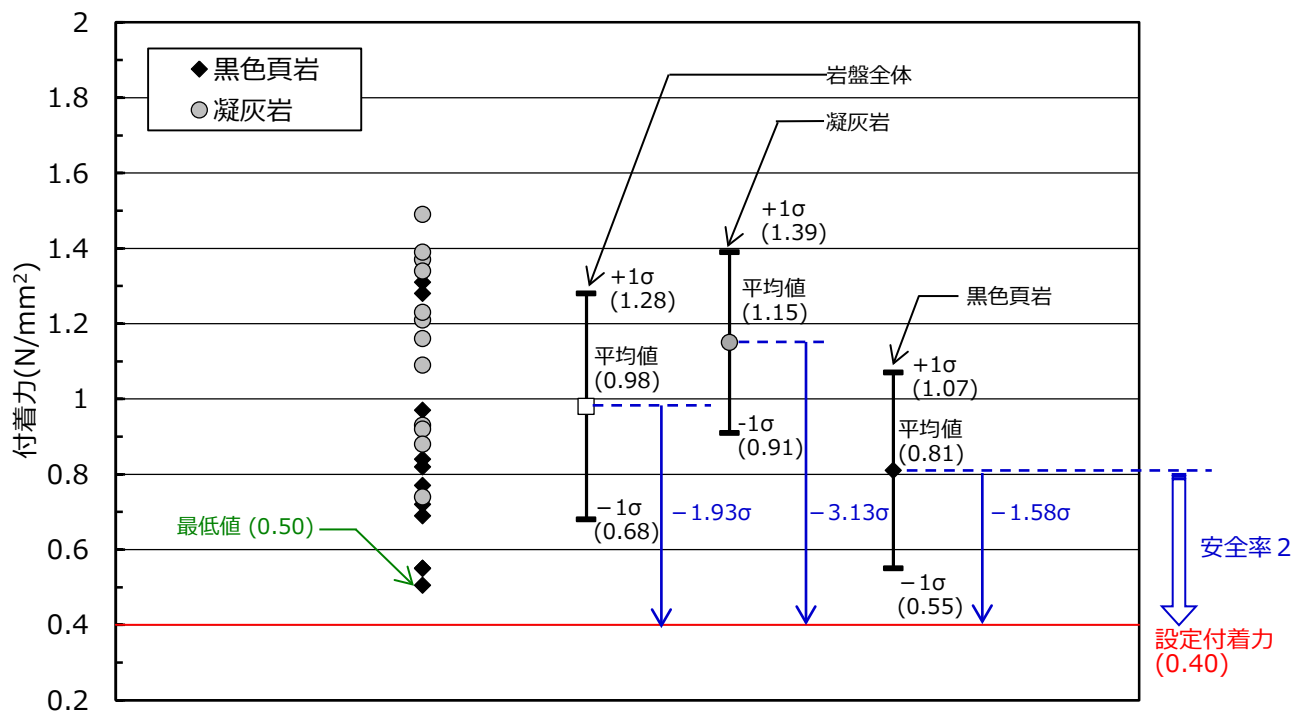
2
1.8
1.6
1.4
1.2
1
0.8
0.6
0.4
0.2

付着力(N/mm$^2$)

◆黒色頁岩
●凝灰岩

岩盤全体
凝灰岩
黒色頁岩

+1σ
(1.39)
平均値
(1.15)
-1σ
(0.91)

+1σ
(1.28)
平均値
(0.98)
−1σ
(0.68)

+1σ
(1.07)
平均値
(0.81)
−1σ
(0.55)

最低値 (0.50)

−1.93σ
−3.13σ
−1.58σ

安全率２

設定付着力
(0.40)